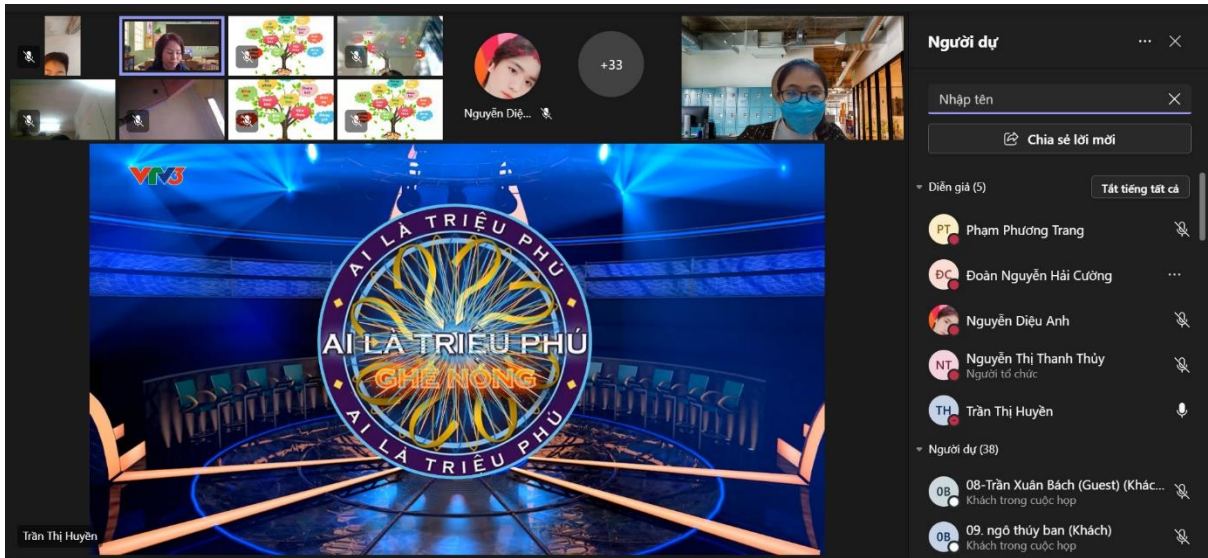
Nguyễn Diệ...

+33

Người dự

Nhập tên

Chia sẻ lời mời

Diễn giả (5)

Tắt tiếng tất cả

PT Phạm Phương Trang

ĐC Đoàn Nguyễn Hải Cường

Nguyễn Diệu Anh

NT Nguyễn Thị Thanh Thủy
Người tổ chức

TH Trần Thị Huyền

Người dự (38)

0B 08-Trần Xuân Bách (Guest) (Khác...
Khách trong cuộc họp

0B 09. ngô thúy ban (Khách)
Khách trong cuộc họp

VTV3

AI LÀ TRIỆU PHÚ

AI LÀ TRIỆU PHÚ

GHẾ NÓNG

AI LÀ TRIỆU PHÚ

Trần Thị Huyền